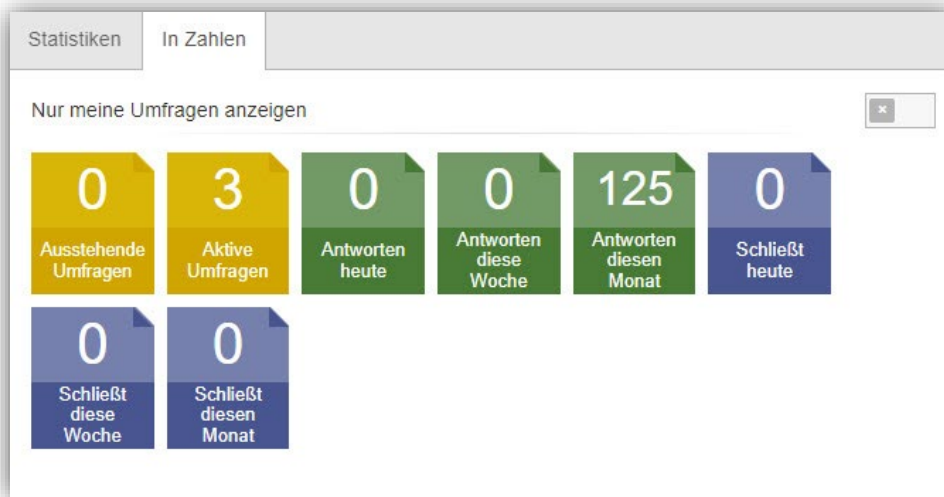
Statistiken
In Zahlen

Nur meine Umfragen anzeigen

×

0
Ausstehende Umfragen

3
Aktive Umfragen

0
Antworten heute

0
Antworten diese Woche

125
Antworten diesen Monat

0
Schließt heute

0
Schließt diese Woche

0
Schließt diesen Monat